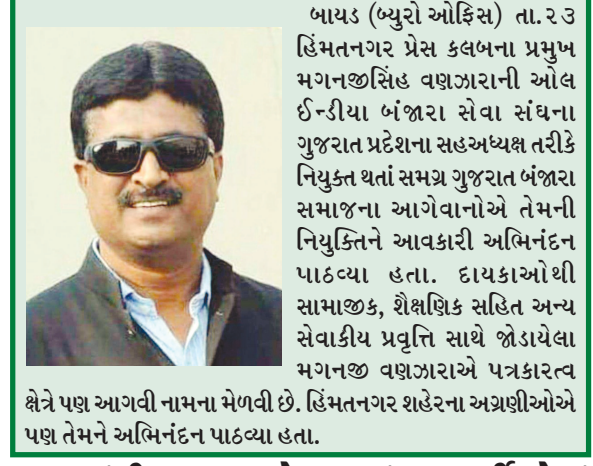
બાયડ (બ્યુરો ઓફિસ) તા.૨૩ હિંમતનગર પ્રેસ કલબના પ્રમુખ મગનજીસિંહ વણઝારાની ઓલ ઈન્ડીયા બંજારા સેવા સંઘના ગુજરાત પ્રદેશના સહઅધ્યક્ષ તરીકે નિયુક્ત થતાં સમગ્ર ગુજરાત બંજારા સમાજના આગેવાનોએ તેમની નિયુક્તિને આવકારી અભિનંદન પાઠવ્યા હતા. દાયકાઓથી સામાજીક, શૈક્ષણિક સહિત અન્ય સેવાકીય પ્રવૃત્તિ સાથે જોડાયેલા મગનજી વણઝારાએ પત્રકારત્વ ક્ષેત્રે પણ આગવી નામના મેળવી છે. હિંમતનગર શહેરના અગ્રણીઓએ પણ તેમને અભિનંદન પાઠવ્યા હતા.